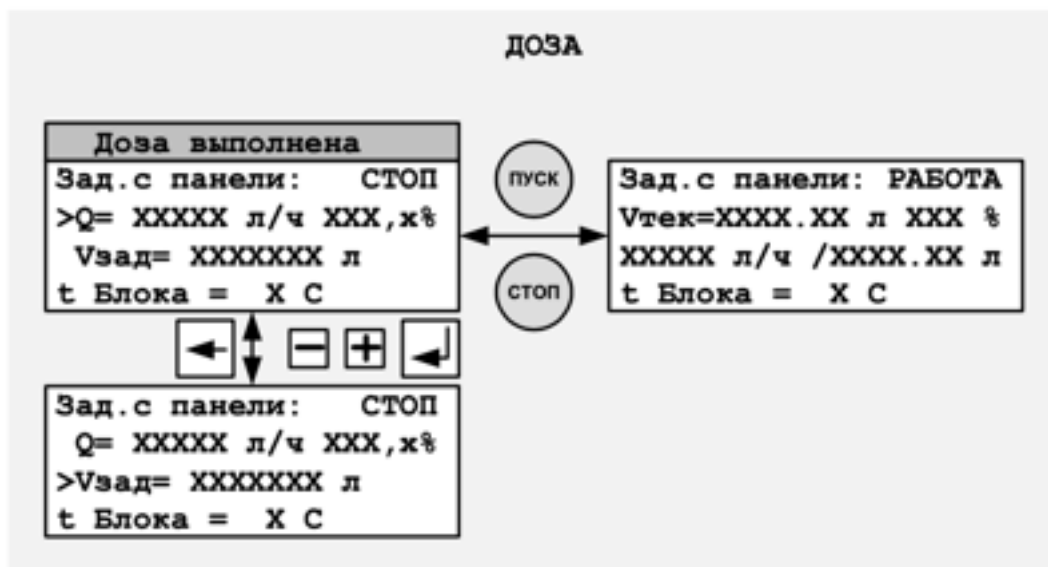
ДОЗА

Доза выполнена
Зад.с панели: СТОП
>Q= XXXXX л/ч XXX,x%
Vзад= XXXXXXX л
t Блока = X C

ПУСК

СТОП

Зад.с панели: РАБОТА
Vтек=XXXX.XX л XXX %
XXXXX л/ч /XXXX.XX л
t Блока = X C

Зад.с панели: СТОП
Q= XXXXX л/ч XXX,x%
>Vзад= XXXXXXX л
t Блока = X C